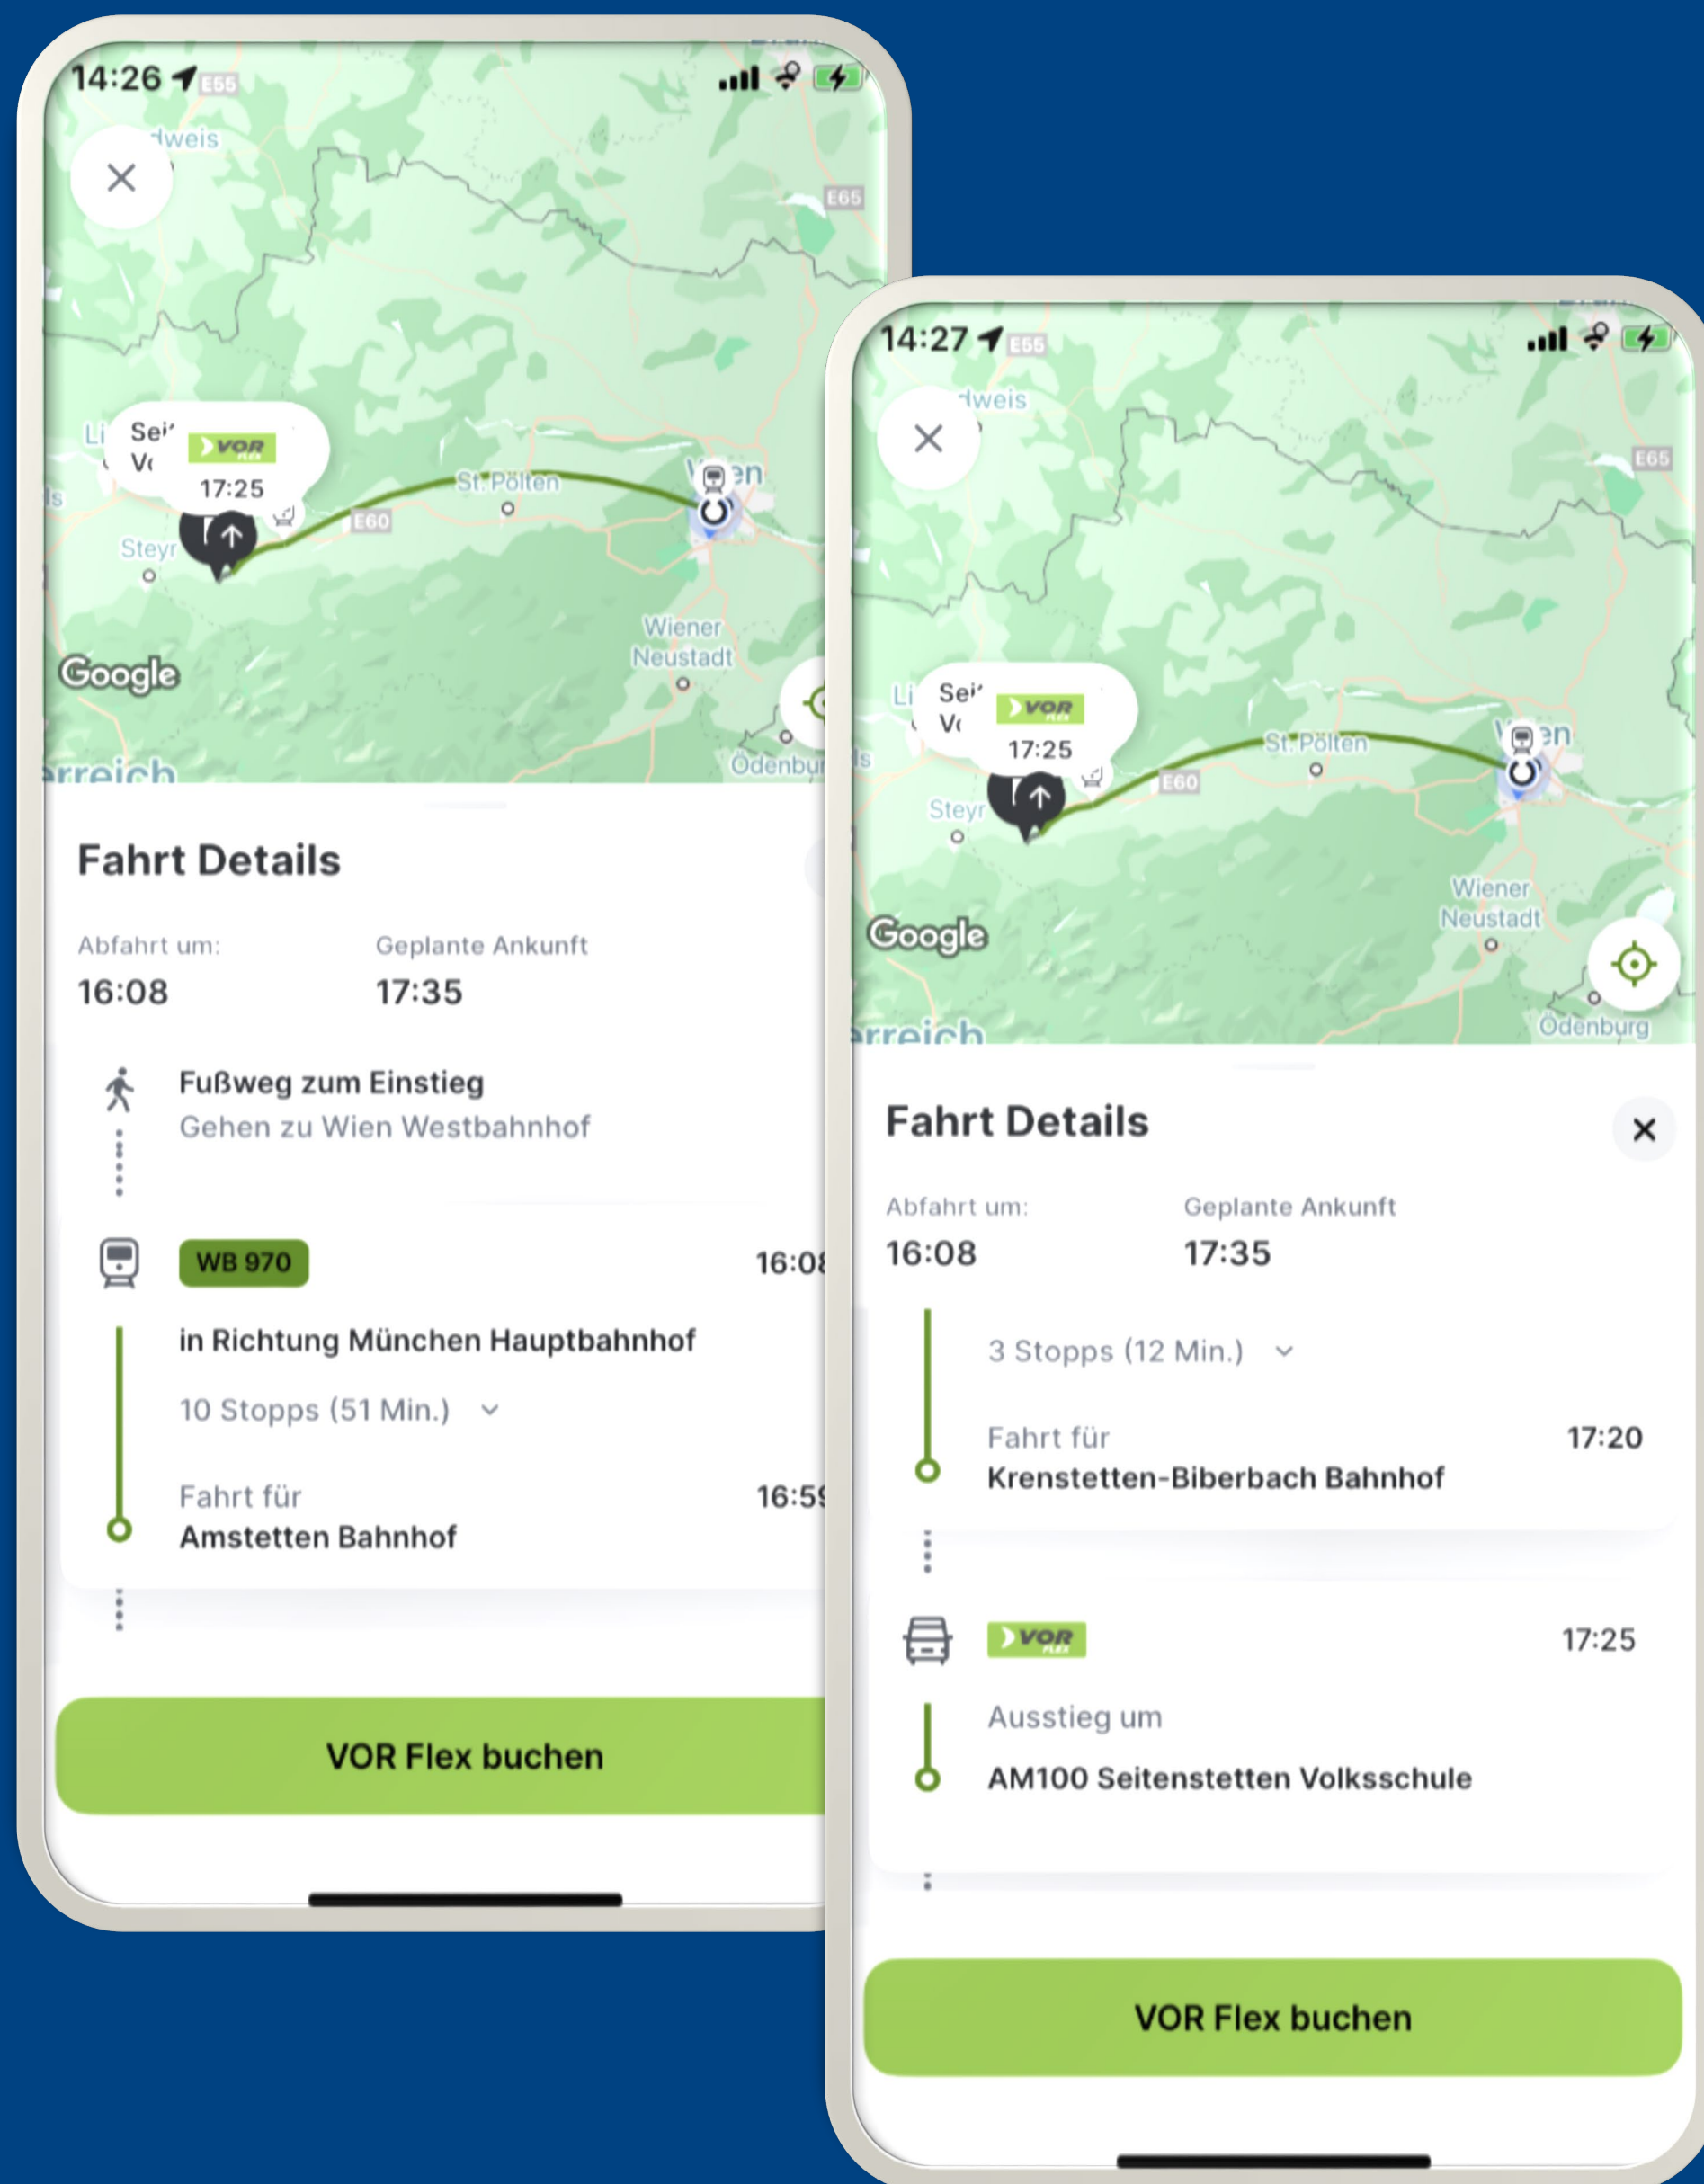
14:26

E55

dweis

E65

Li Sei Vo

VOR FLEX

17:25

St. Pölten

E60

Steyr

Wien

Wiener Neustadt

Google

Ödenbur

rreich

Fahrt Details

Abfahrt um:
16:08

Geplante Ankunft
17:35

Fußweg zum Einstieg
Gehen zu Wien Westbahnhof

WB 970

16:0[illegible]

in Richtung München Hauptbahnhof

10 Stopps (51 Min.)

Fahrt für
Amstetten Bahnhof

16:5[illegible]

VOR Flex buchen

14:27

E55

dweis

E65

Li Sei Vo

VOR FLEX

17:25

St. Pölten

E60

Steyr

Wien

Wiener Neustadt

Google

Ödenburg

rreich

Fahrt Details

Abfahrt um:
16:08

Geplante Ankunft
17:35

3 Stopps (12 Min.)

Fahrt für
Krenstetten-Biberbach Bahnhof

17:20

VOR FLEX

17:25

Ausstieg um

AM100 Seitenstetten Volksschule

VOR Flex buchen